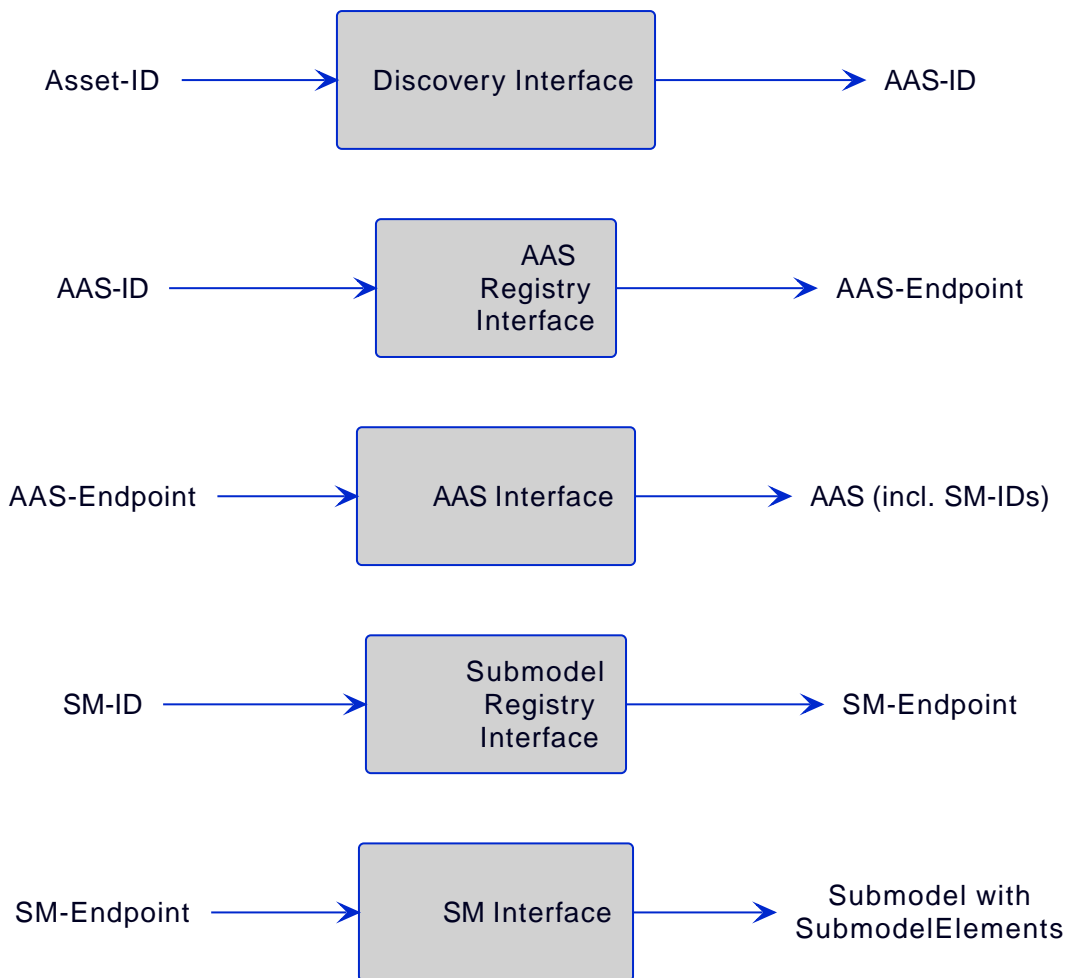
Asset-ID

Discovery Interface

AAS-ID

AAS-ID

AAS Registry Interface

AAS-Endpoint

AAS-Endpoint

AAS Interface

AAS (incl. SM-IDs)

SM-ID

Submodel Registry Interface

SM-Endpoint

SM-Endpoint

SM Interface

Submodel with SubmodelElements